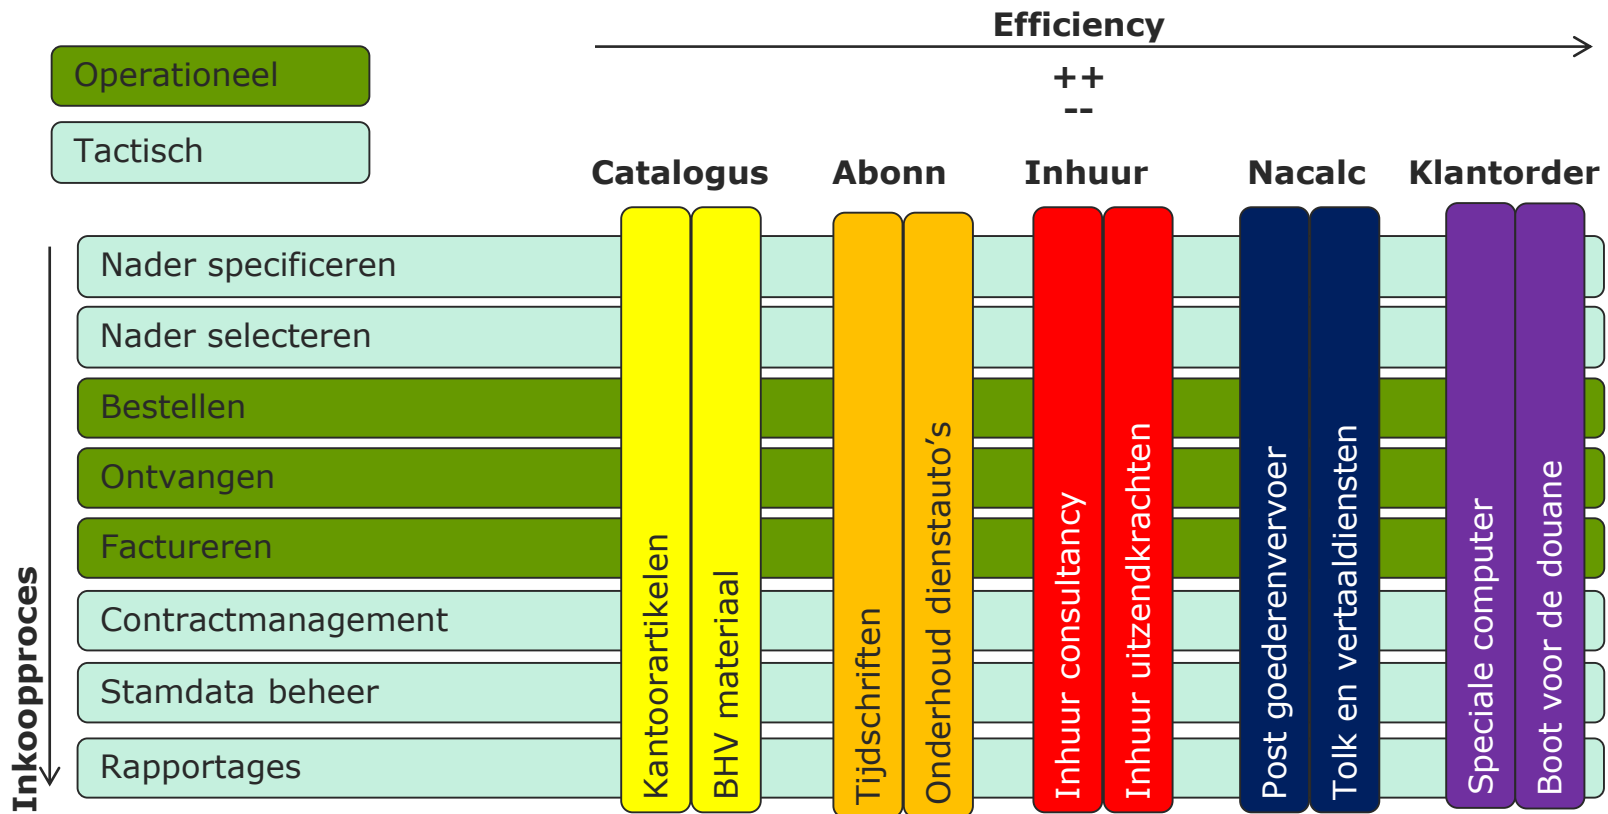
Operationeel

Tactisch

Efficiency

++

--

Catalogus

Abonn

Inhuur

Nacalc

Klantorder

Nader specificeren

Nader selecteren

Bestellen

Ontvangen

Factureren

Contractmanagement

Stamdata beheer

Rapportages

Inkoopproces

Kantoorartikelen

BHV materiaal

Tijdschriften

Onderhoud dienstauto's

Inhuur consultancy

Inhuur uitzendkrachten

Post goederenvervoer

Tolk en vertaaldiensten

Speciale computer

Boot voor de douane